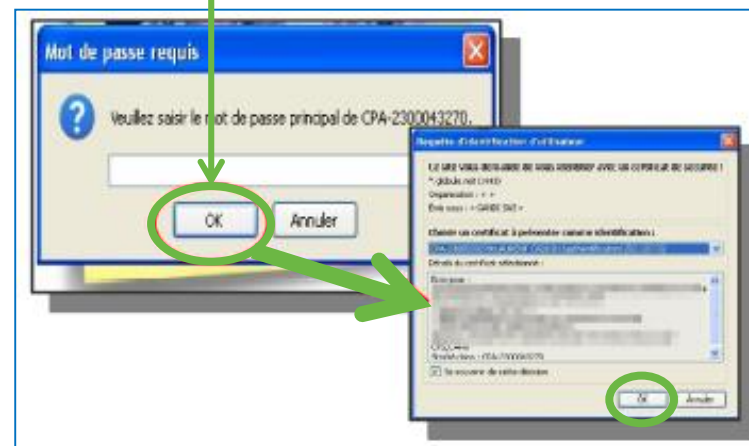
Mot de passe requis

Veuillez saisir le mot de passe principal de CPA-2300043270.

OK

Annuler

Requête d'identification d'utilisateur

Le site vous demande de vous identifier avec un certificat de sécurité :

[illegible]

Organisation : « »

Émis sous : « GANDI SAS »

Choisir un certificat à présenter comme identification :

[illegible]

Détails du certificat sélectionné :

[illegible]

Se souvenir de cette décision

OK

Annuler